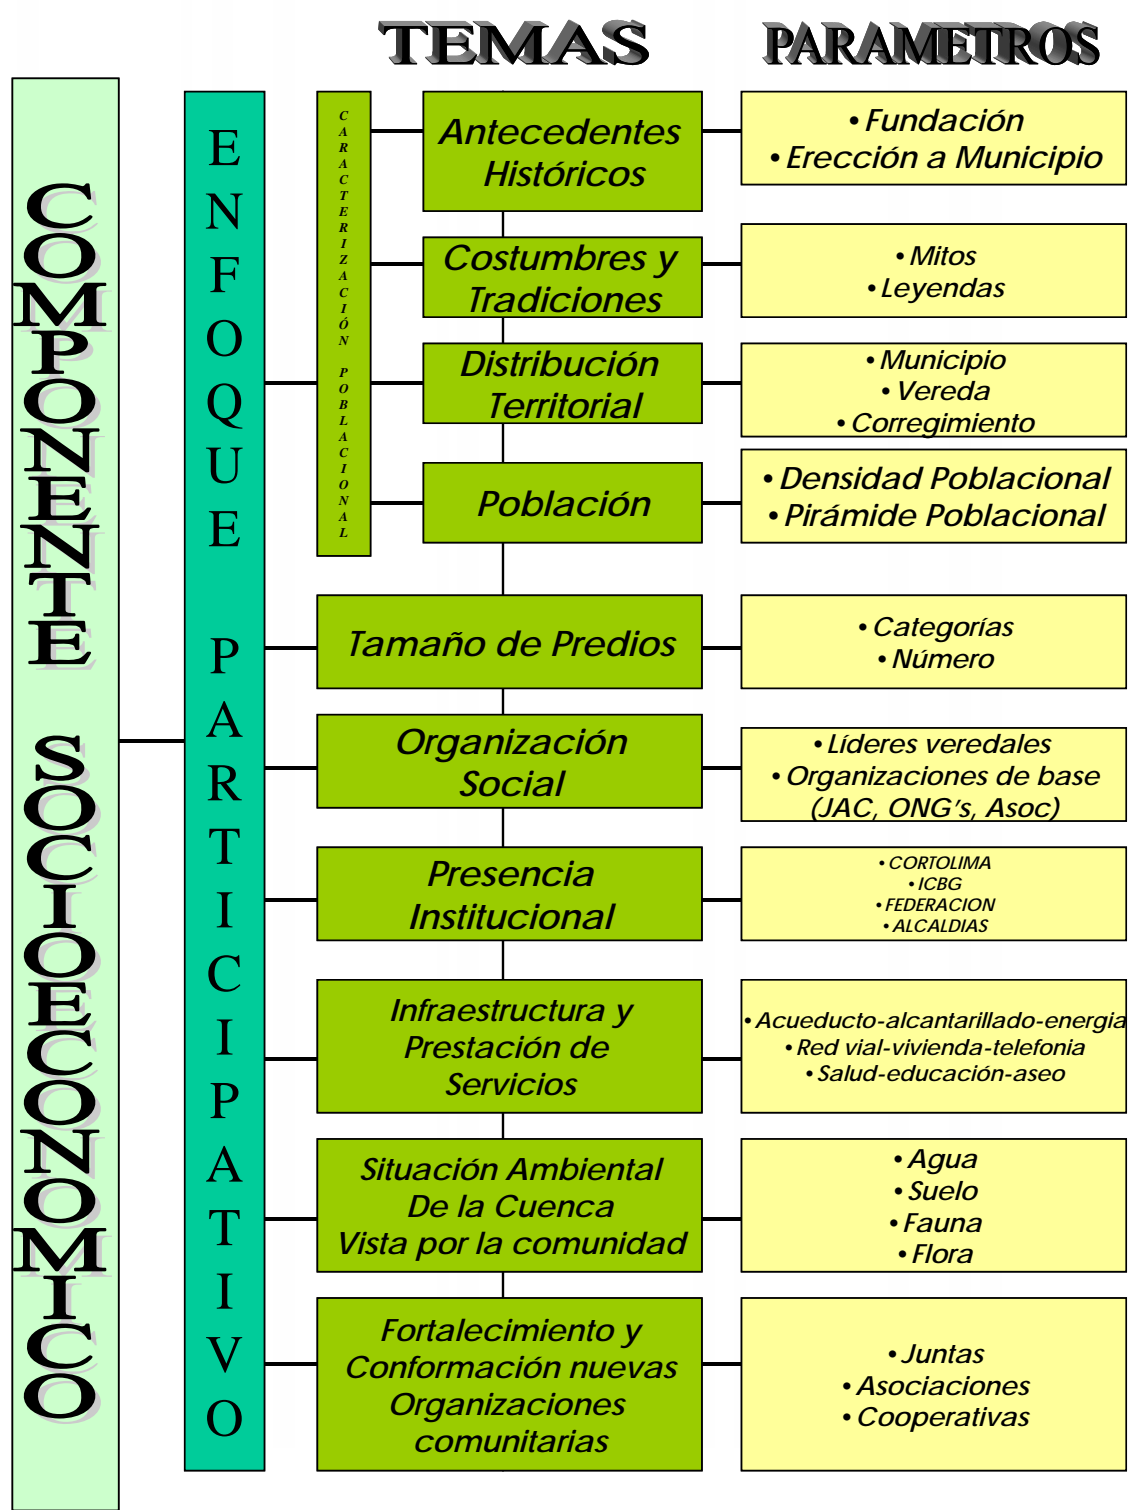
TEMAS

PARAMETROS

COMPONENTE SOCIOECONOMICO

ENFOQUE PARTICIPATIVO

CARACTERIZACIÓN POBLACIONAL

Antecedentes Históricos

• Fundación
• Erección a Municipio

Costumbres y Tradiciones

• Mitos
• Leyendas

Distribución Territorial

• Municipio
• Vereda
• Corregimiento

Población

• Densidad Poblacional
• Pirámide Poblacional

Tamaño de Predios

• Categorías
• Número

Organización Social

• Líderes veredales
• Organizaciones de base (JAC, ONG's, Asoc)

Presencia Institucional

• CORTOLIMA
• ICBG
• FEDERACION
• ALCALDIAS

Infraestructura y Prestación de Servicios

• Acueducto-alcantarillado-energia
• Red vial-vivienda-telefonia
• Salud-educación-aseo

Situación Ambiental De la Cuenca Vista por la comunidad

• Agua
• Suelo
• Fauna
• Flora

Fortalecimiento y Conformación nuevas Organizaciones comunitarias

• Juntas
• Asociaciones
• Cooperativas